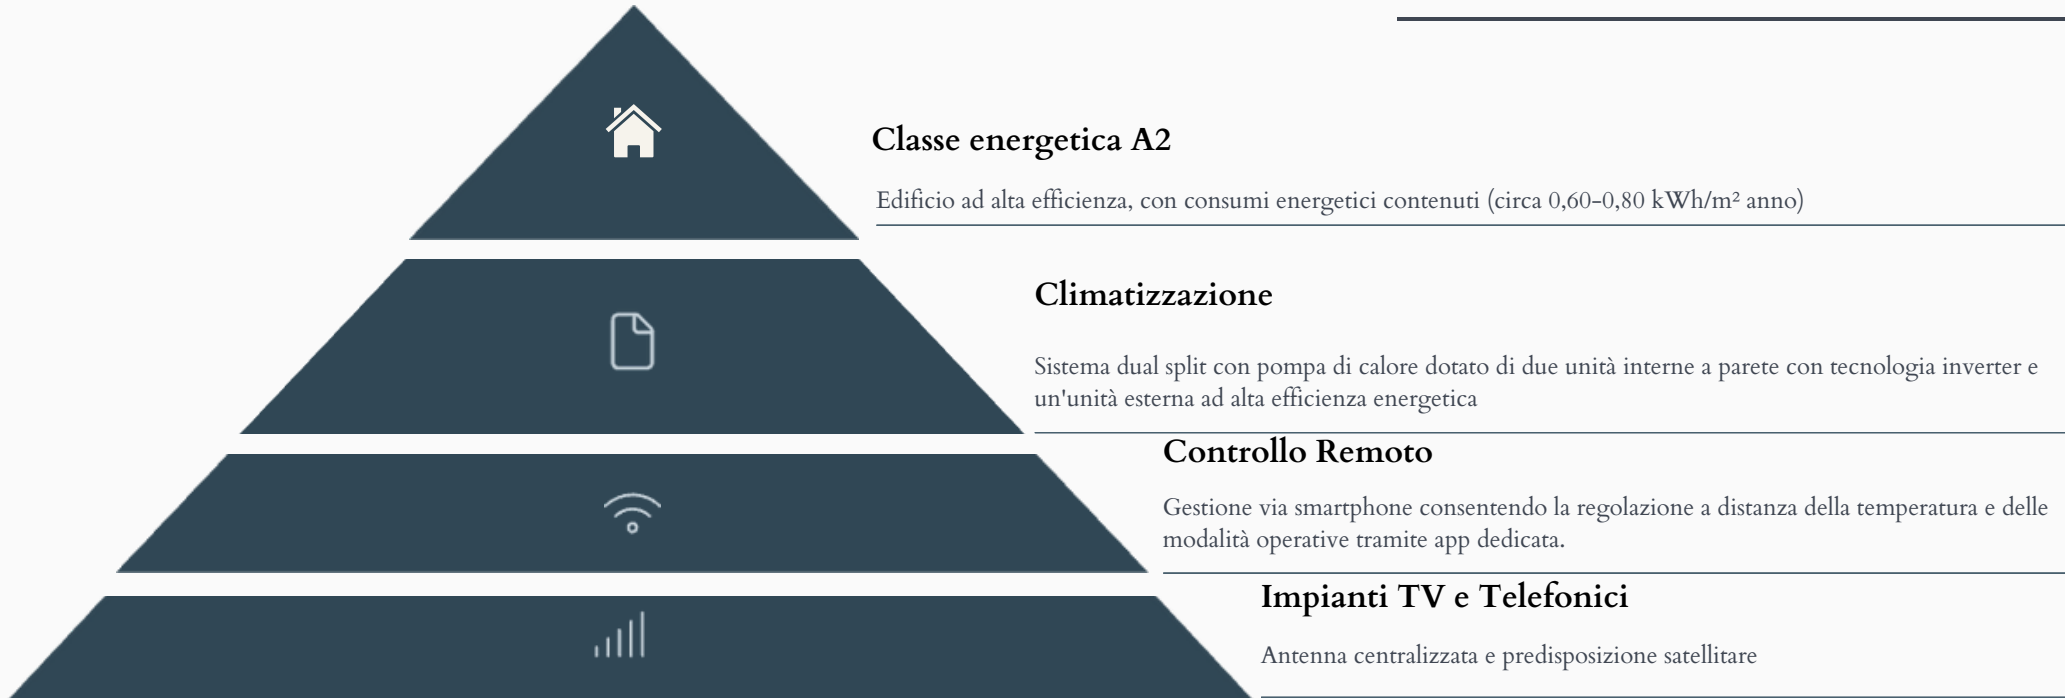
Classe energetica A2

Edificio ad alta efficienza, con consumi energetici contenuti (circa 0,60-0,80 kWh/m² anno)

Climatizzazione

Sistema dual split con pompa di calore dotato di due unità interne a parete con tecnologia inverter e un'unità esterna ad alta efficienza energetica

Controllo Remoto

Gestione via smartphone consentendo la regolazione a distanza della temperatura e delle modalità operative tramite app dedicata.

Impianti TV e Telefonici

Antenna centralizzata e predisposizione satellitare